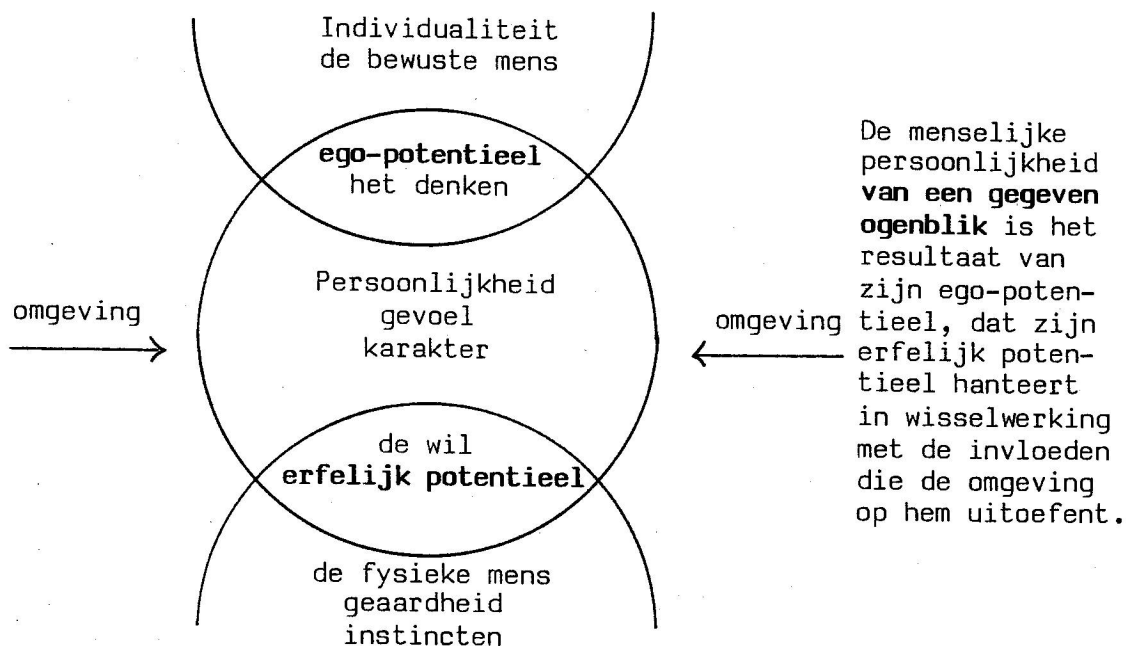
Individualiteit
de bewuste mens

ego-potentieel
het denken

Persoonlijkheid
gevoel
karakter

omgeving

omgeving

de wil
erfelijk potentieel

de fysieke mens
geaardheid
instincten

De menselijke persoonlijkheid van een gegeven ogenblik is het resultaat van zijn ego-potentieel, dat zijn erfelijk potentieel hanteert in wisselwerking met de invloeden die de omgeving op hem uitoefent.